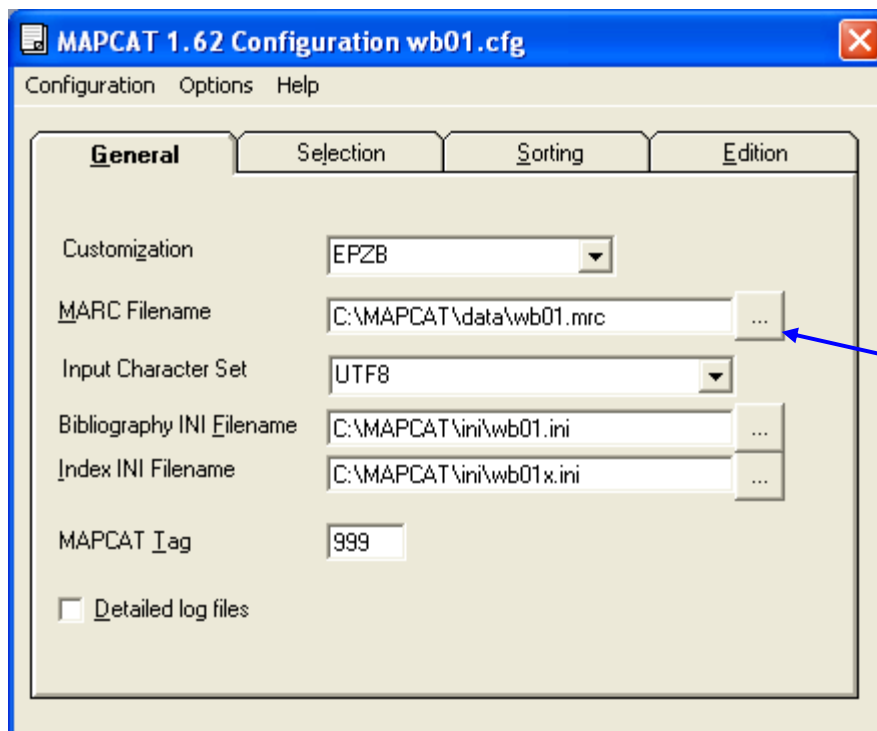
MAPCAT 1.62 Configuration wb01.cfg

Configuration Options Help

General | Selection | Sorting | Edition

Customization EPZB

MARC Filename C:\MAPCAT\data\wb01.mrc ...

Input Character Set UTF8

Bibliography INI Filename C:\MAPCAT\ini\wb01.ini ...

Index INI Filename C:\MAPCAT\ini\wb01x.ini ...

MAPCAT Tag 999

Detailed log files